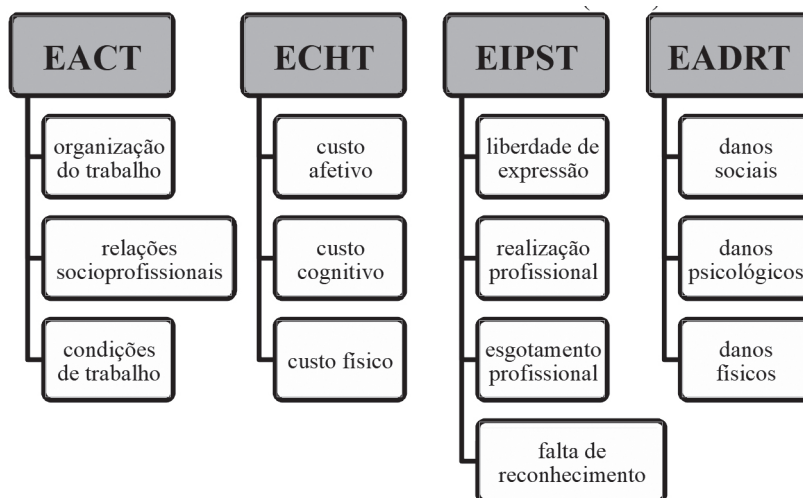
EACT

organização do trabalho

relações socioprofissionais

condições de trabalho

ECHT

custo afetivo

custo cognitivo

custo físico

EIPST

liberdade de expressão

realização profissional

esgotamento profissional

falta de reconhecimento

EADRT

danos sociais

danos psicológicos

danos físicos